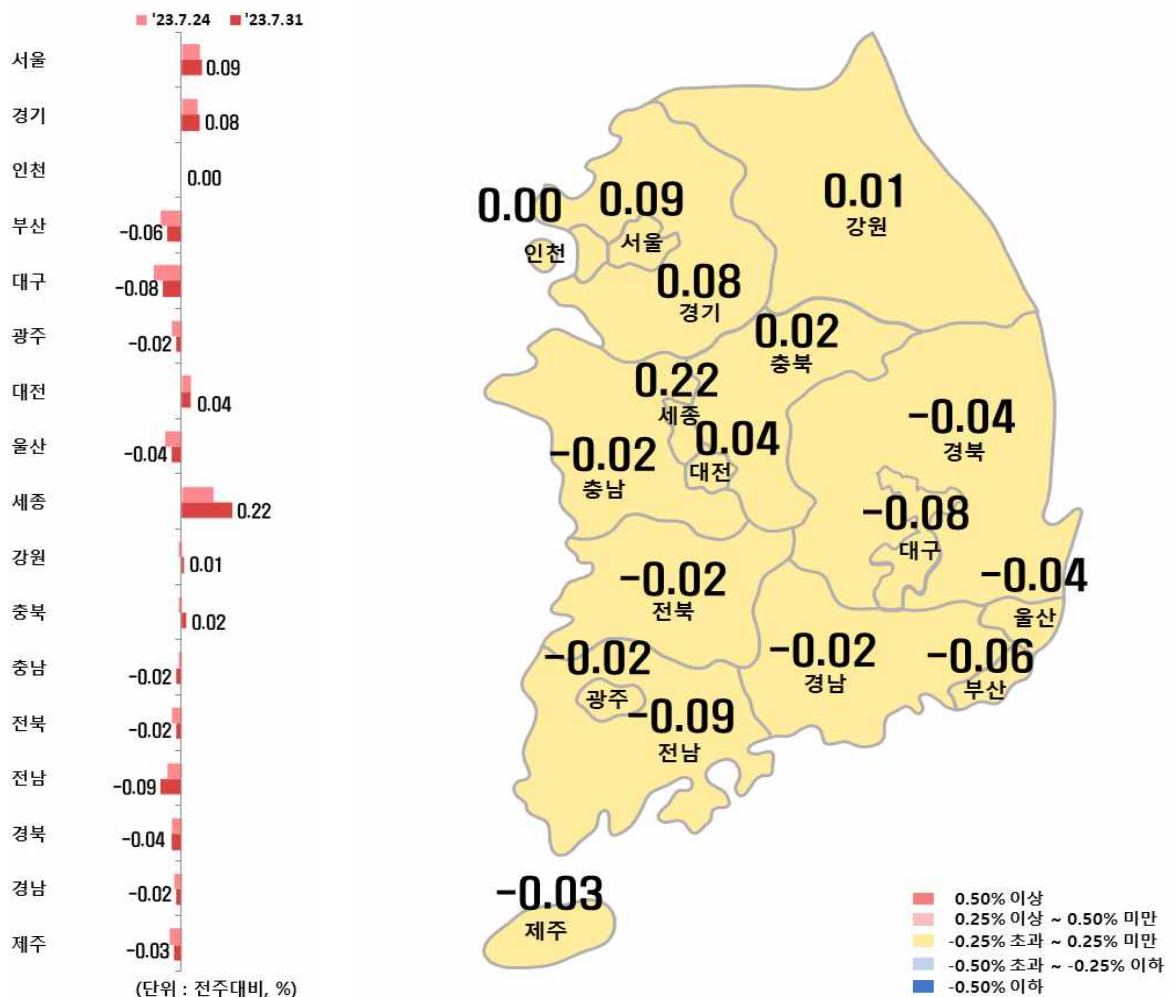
'23.7.24 '23.7.31

서울 0.09
경기 0.08
인천 0.00
부산 -0.06
대구 -0.08
광주 -0.02
대전 0.04
울산 -0.04
세종 0.22
강원 0.01
충북 0.02
충남 -0.02
전북 -0.02
전남 -0.09
경북 -0.04
경남 -0.02
제주 -0.03

(단위 : 전주대비, %)

0.00 인천
0.09 서울
0.01 강원
0.08 경기
0.02 충북
0.22 세종
-0.04 경북
-0.02 충남
0.04 대전
-0.08 대구
-0.04 울산
-0.02 전북
-0.02 광주
-0.02 경남
-0.06 부산
-0.09 전남
-0.03 제주

0.50% 이상
0.25% 이상 ~ 0.50% 미만
-0.25% 초과 ~ 0.25% 미만
-0.50% 초과 ~ -0.25% 이하
-0.50% 이하